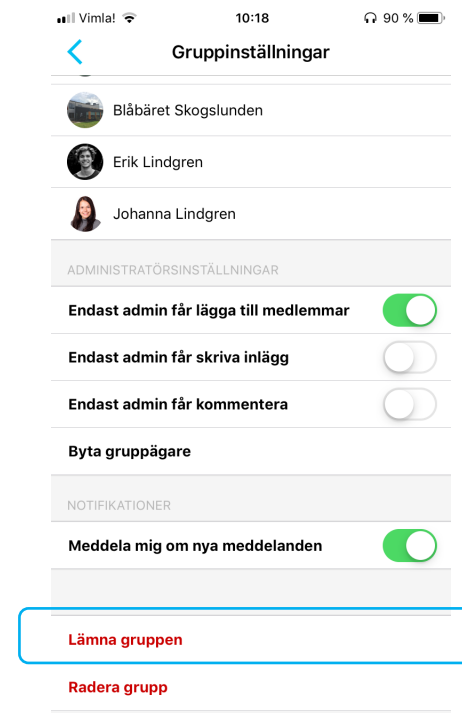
Vimla!
10:18
90 %

Gruppinställningar

Blåbäret Skogslunden

Erik Lindgren

Johanna Lindgren

ADMINISTRATÖRSINSTÄLLNINGAR

Endast admin får lägga till medlemmar

Endast admin får skriva inlägg

Endast admin får kommentera

Byta gruppägare

NOTIFIKATIONER

Meddela mig om nya meddelanden

Lämna gruppen

Radera grupp